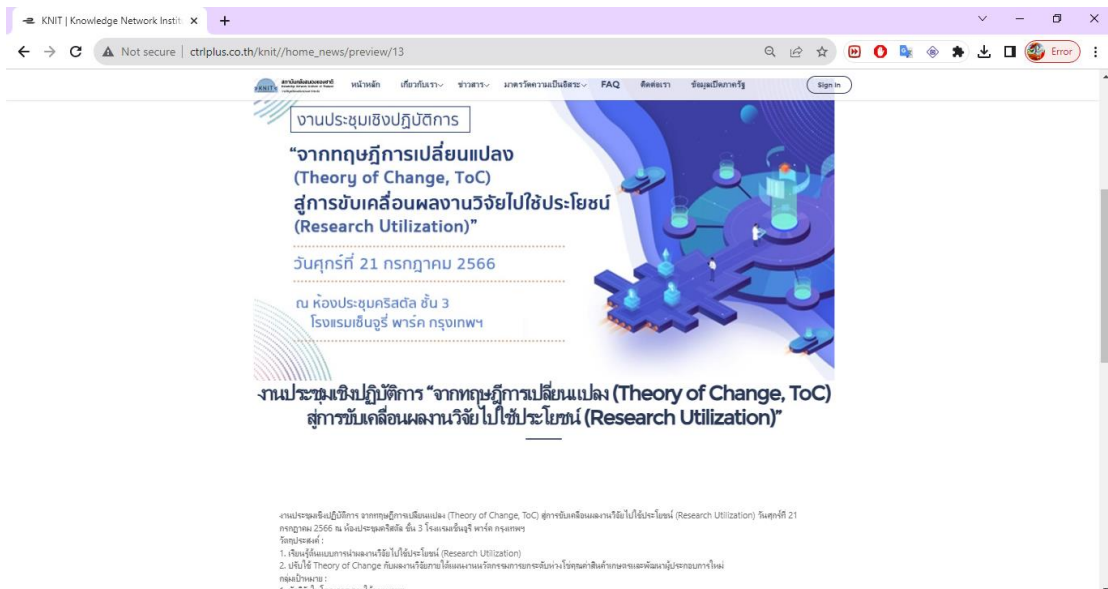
KNIT | Knowledge Network Instit ×

Not secure | ctrlplus.co.th/knit//home_news/preview/13

Error

KNIT สถาบันคลังสมองของชาติ

หน้าหลัก เกี่ยวกับเรา ข่าวสาร มาตรวัดความเป็นอิสระ FAQ ติดต่อเรา ข้อมูลเปิดภาครัฐ Sign In

งานประชุมเชิงปฏิบัติการ

"จากทฤษฎีการเปลี่ยนแปลง (Theory of Change, ToC) สู่การขับเคลื่อนผลงานวิจัยไปใช้ประโยชน์ (Research Utilization)"

วันศุกร์ที่ 21 กรกฎาคม 2566

ณ ห้องประชุมคริสตัล ชั้น 3 โรงแรมเซ็นจูรี่ พาร์ค กรุงเทพฯ

งานประชุมเชิงปฏิบัติการ "จากทฤษฎีการเปลี่ยนแปลง (Theory of Change, ToC) สู่การขับเคลื่อนผลงานวิจัยไปใช้ประโยชน์ (Research Utilization)"

งานประชุมเชิงปฏิบัติการ จากทฤษฎีการเปลี่ยนแปลง (Theory of Change, ToC) สู่การขับเคลื่อนผลงานวิจัยไปใช้ประโยชน์ (Research Utilization) วันศุกร์ที่ 21 กรกฎาคม 2566 ณ ห้องประชุมคริสตัล ชั้น 3 โรงแรมเซ็นจูรี่ พาร์ค กรุงเทพฯ
วัตถุประสงค์ :
1. เรียนรู้ต้นแบบการนำผลงานวิจัยไปใช้ประโยชน์ (Research Utilization)
2. ปรับใช้ Theory of Change กับผลงานวิจัยภายใต้แผนงานนวัตกรรมการยกระดับห่วงโซ่คุณค่าสินค้าเกษตรและพัฒนาผู้ประกอบการใหม่
กลุ่มเป้าหมาย :
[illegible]